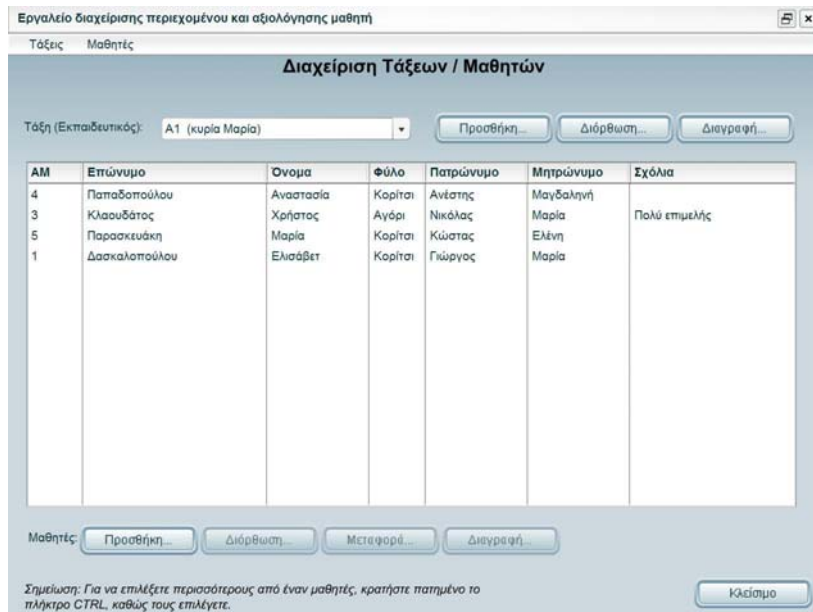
Εργαλείο διαχείρισης περιεχομένου και αξιολόγησης μαθητή

Τάξεις Μαθητές

Διαχείριση Τάξεων / Μαθητών

Τάξη (Εκπαιδευτικός): Α1 (κυρία Μαρία)

Προσθήκη... Διόρθωση... Διαγραφή...

| ΑΜ | Επώνυμο | Όνομα | Φύλο | Πατρώνυμο | Μητρώνυμο | Σχόλια |
|---|---|---|---|---|---|---|
| 4 | Παπαδοπούλου | Αναστασία | Κορίτσι | Ανέστης | Μαγδαληνή | |
| 3 | Κλαουδάτος | Χρήστος | Αγόρι | Νικόλας | Μαρία | Πολύ επιμελής |
| 5 | Παρασκευάκη | Μαρία | Κορίτσι | Κώστας | Ελένη | |
| 1 | Δασκαλοπούλου | Ελισάβετ | Κορίτσι | Γιώργος | Μαρία | |

Μαθητές: Προσθήκη... Διόρθωση... Μεταφορά... Διαγραφή...

Σημείωση: Για να επιλέξετε περισσότερους από έναν μαθητές, κρατήστε πατημένο το πλήκτρο CTRL, καθώς τους επιλέγετε.

Κλείσιμο